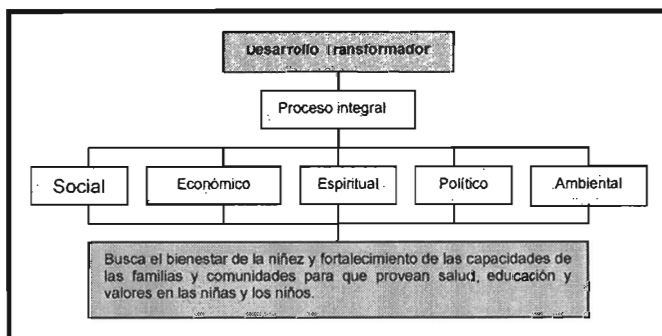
Desarrollo Transformador

Proceso integral

Social

Económico

Espiritual

Político

Ambiental

Busca el bienestar de la niñez y fortalecimiento de las capacidades de las familias y comunidades para que provean salud, educación y valores en las niñas y los niños.